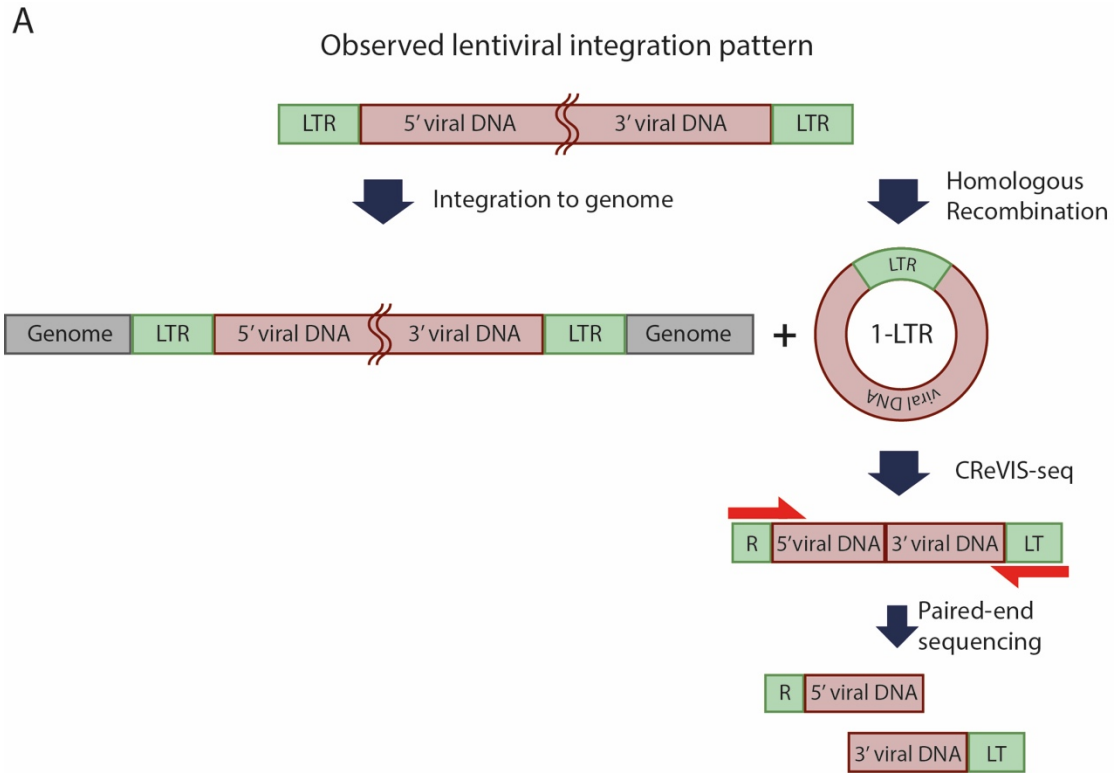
A

Observed lentiviral integration pattern

LTR 5' viral DNA 3' viral DNA LTR

Integration to genome

Homologous Recombination

Genome LTR 5' viral DNA 3' viral DNA LTR Genome

+

LTR

1-LTR

viral DNA

CReVIS-seq

R 5'viral DNA 3' viral DNA LT

Paired-end sequencing

R 5' viral DNA

3' viral DNA LT